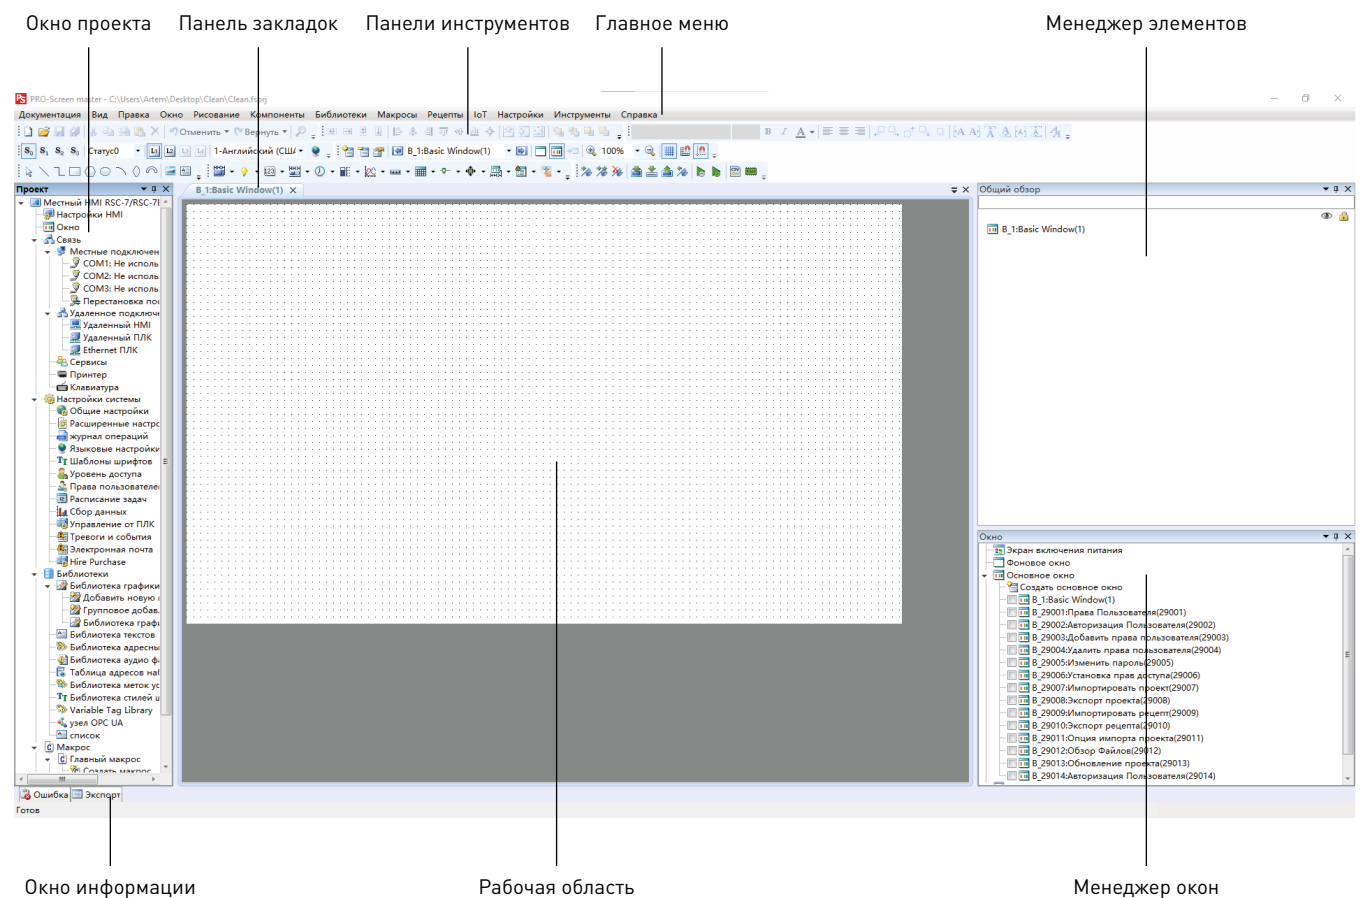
Окно проекта Панель закладок Панели инструментов Главное меню Менеджер элементов

PRO-Screen master - C:\Users\Artem\Desktop\Clean\Clean.fsprj

Документация Вид Правка Окно Рисование Компоненты Библиотеки Макросы Рецепты IoT Настройки Инструменты Справка

Отменить Вернуть

Статус0 1-Английский (США) B_1:Basic Window(1) 100%

Проект

Местный HMI RSC-7/RSC-7
Настройки HMI
Окно
Связь
Местные подключен
COM1: Не исполь
COM2: Не исполь
COM3: Не исполь
Перестановка по
Удаленное подключ
Удаленный HMI
Удаленный ПЛК
Ethernet ПЛК
Сервисы
Принтер
Клавиатура
Настройки системы
Общие настройки
Расширенные настро
журнал операций
Языковые настройки
Шаблоны шрифтов
Уровень доступа
Права пользователе
Расписание задач
Сбор данных
Управление от ПЛК
Тревоги и события
Электронная почта
Hire Purchase
Библиотеки
Библиотека графики
Добавить новую
Групповое добав.
Библиотека графи
Библиотека текстов
Библиотека адресны
Библиотека аудио ф
Таблица адресов на
Библиотека меток ус
Библиотека стилей и
Variable Tag Library
узел OPC UA
список
Макрос
Главный макрос
Создать макрос

B_1:Basic Window(1)

Общий обзор

B_1:Basic Window(1)

Окно

Экран включения питания
Фоновое окно
Основное окно
Создать основное окно
B_1:Basic Window(1)
B_29001:Права Пользователя(29001)
B_29002:Авторизация Пользователя(29002)
B_29003:Добавить права пользователя(29003)
B_29004:Удалить права пользователя(29004)
B_29005:Изменить пароль(29005)
B_29006:Установка прав доступа(29006)
B_29007:Импортировать проект(29007)
B_29008:Экспорт проекта(29008)
B_29009:Импортировать рецепт(29009)
B_29010:Экспорт рецепта(29010)
B_29011:Опция импорта проекта(29011)
B_29012:Обзор Файлов(29012)
B_29013:Обновление проекта(29013)
B_29014:Авторизация Пользователя(29014)

Ошибка Экспорт

Готов

Окно информации Рабочая область Менеджер окон